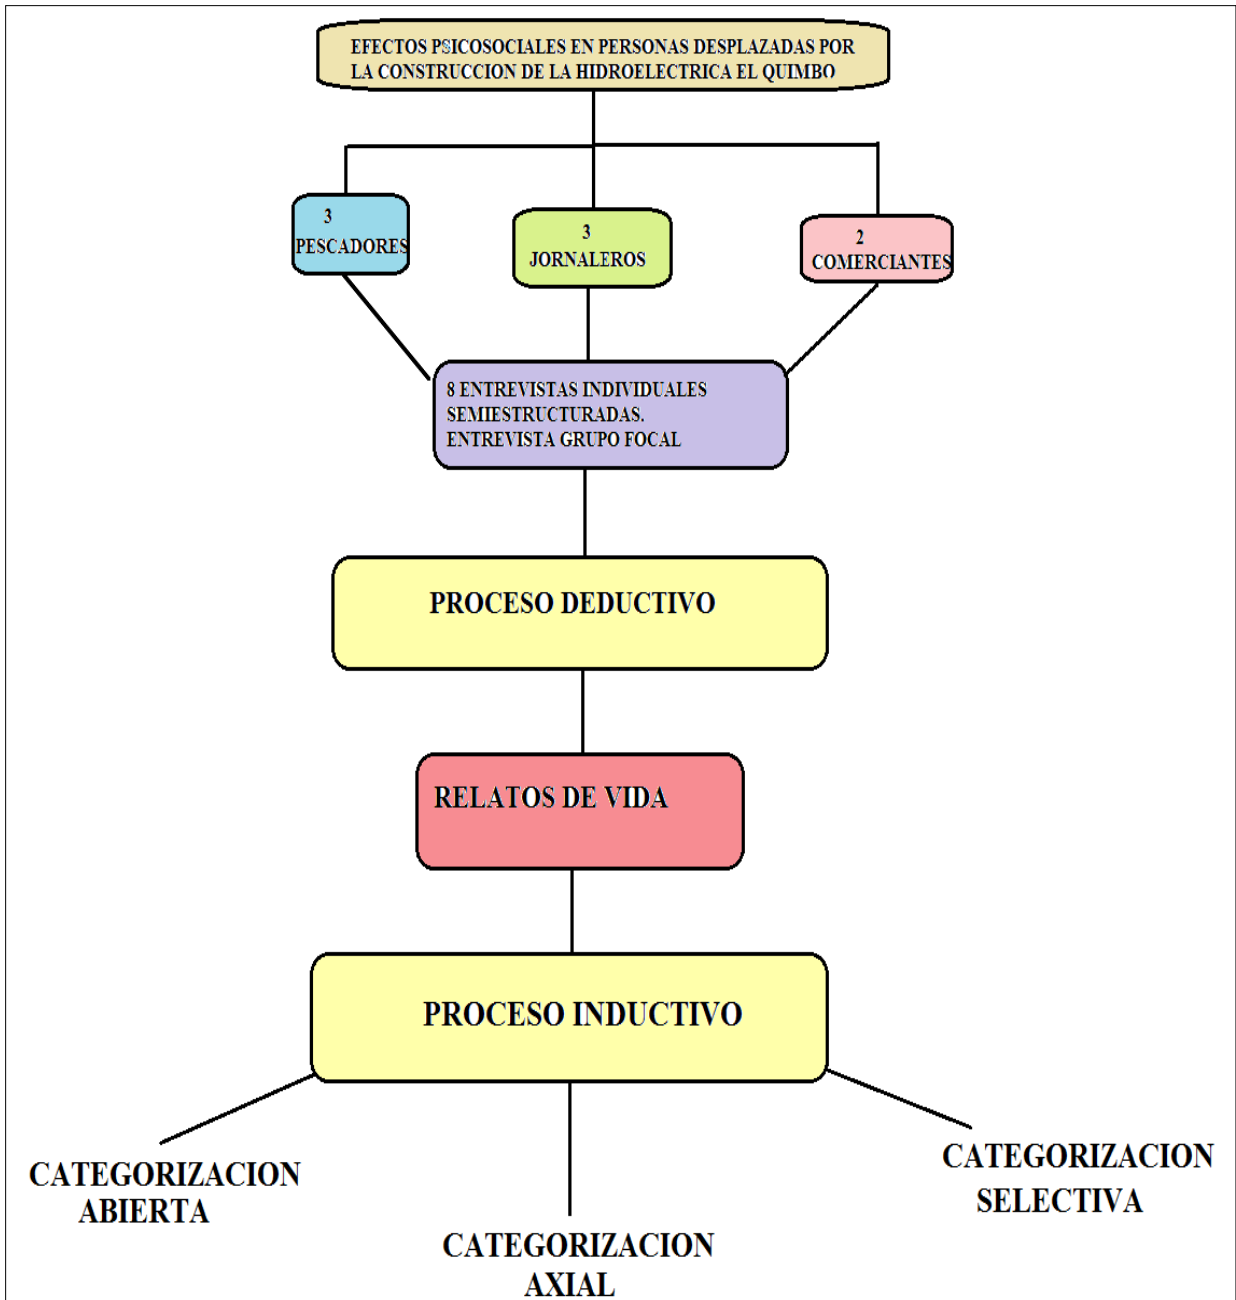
EFECTOS PSICOSOCIALES EN PERSONAS DESPLAZADAS POR LA CONSTRUCCION DE LA HIDROELECTRICA EL QUIMBO

3
PESCADORES

3
JORNALEROS

2
COMERCIANTES

8 ENTREVISTAS INDIVIDUALES SEMIESTRUCTURADAS.
ENTREVISTA GRUPO FOCAL

PROCESO DEDUCTIVO

RELATOS DE VIDA

PROCESO INDUCTIVO

CATEGORIZACION ABIERTA

CATEGORIZACION AXIAL

CATEGORIZACION SELECTIVA